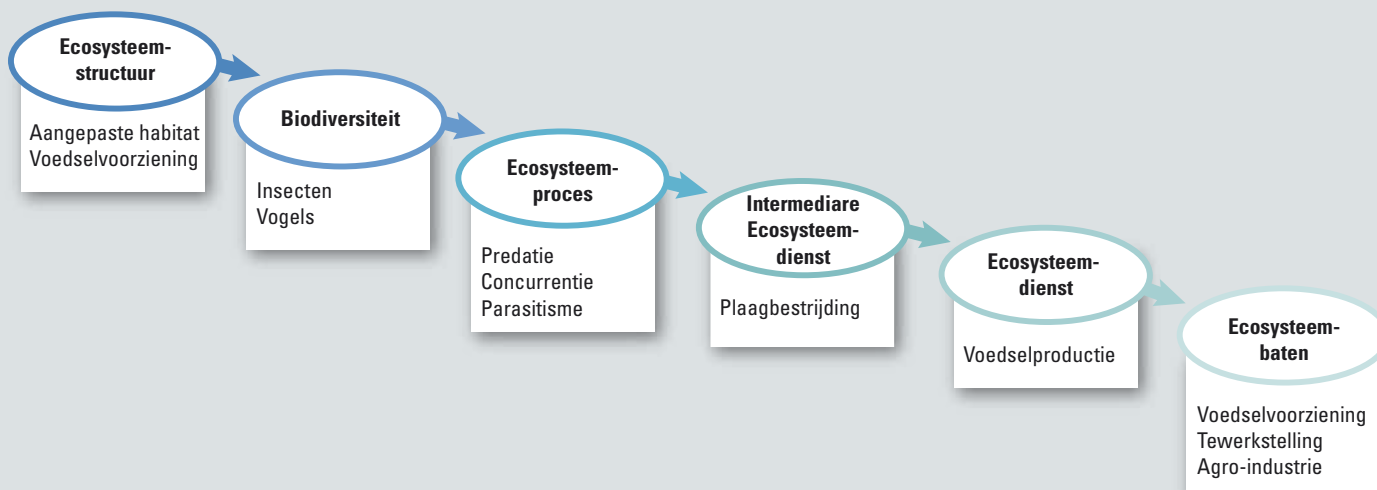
Ecosysteemstructuur

Aangepaste habitat
Voedselvoorziening

Biodiversiteit

Insecten
Vogels

Ecosysteemproces

Predatie
Concurrentie
Parasitisme

Intermediare Ecosysteemdienst

Plaagbestrijding

Ecosysteemdienst

Voedselproductie

Ecosysteembaten

Voedselvoorziening
Tewerkstelling
Agro-industrie